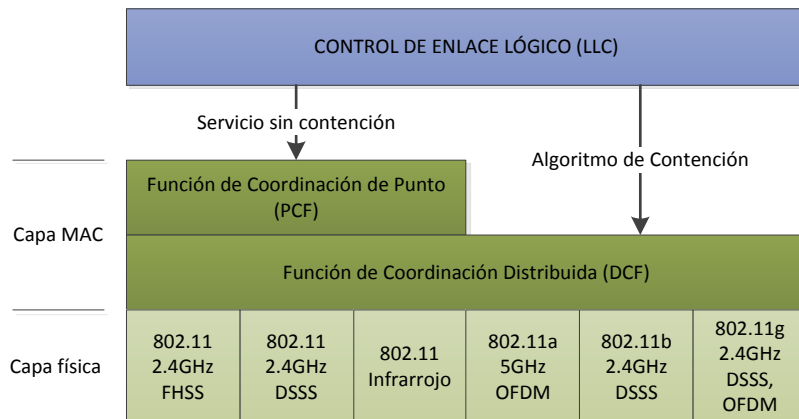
CONTROL DE ENLACE LÓGICO (LLC)

Servicio sin contención

Algoritmo de Contención

Función de Coordinación de Punto (PCF)

Capa MAC

Función de Coordinación Distribuida (DCF)

Capa física

802.11 2.4GHz FHSS

802.11 2.4GHz DSSS

802.11 Infrarrojo

802.11a 5GHz OFDM

802.11b 2.4GHz DSSS

802.11g 2.4GHz DSSS, OFDM